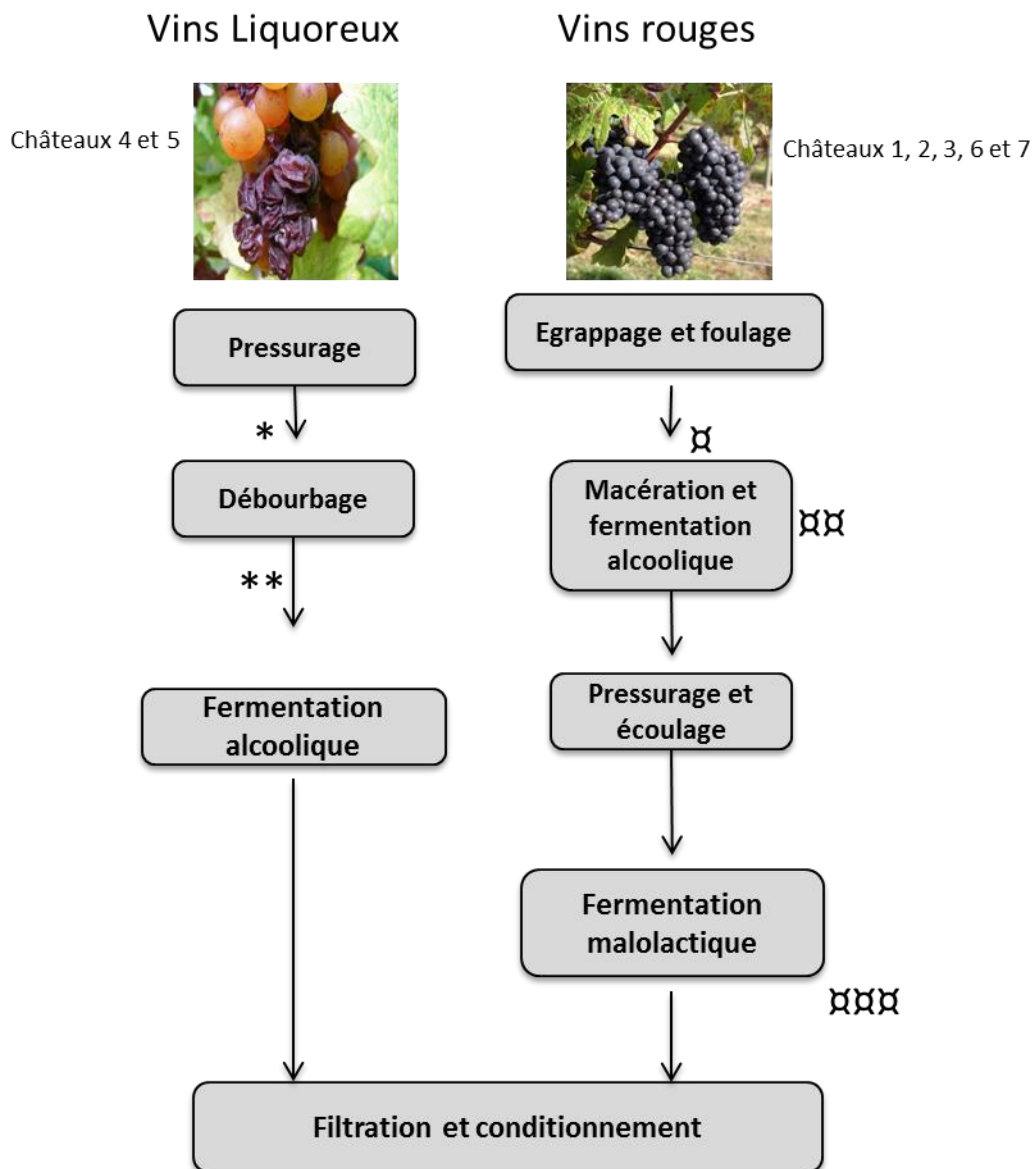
Vins Liquoreux

Vins rouges

Châteaux 4 et 5

Châteaux 1, 2, 3, 6 et 7

Pressurage

*

Débourbage

**

Fermentation alcoolique

Egrappage et foulage

¤

Macération et fermentation alcoolique

¤¤

Pressurage et écoulage

Fermentation malolactique

¤¤¤

Filtration et conditionnement